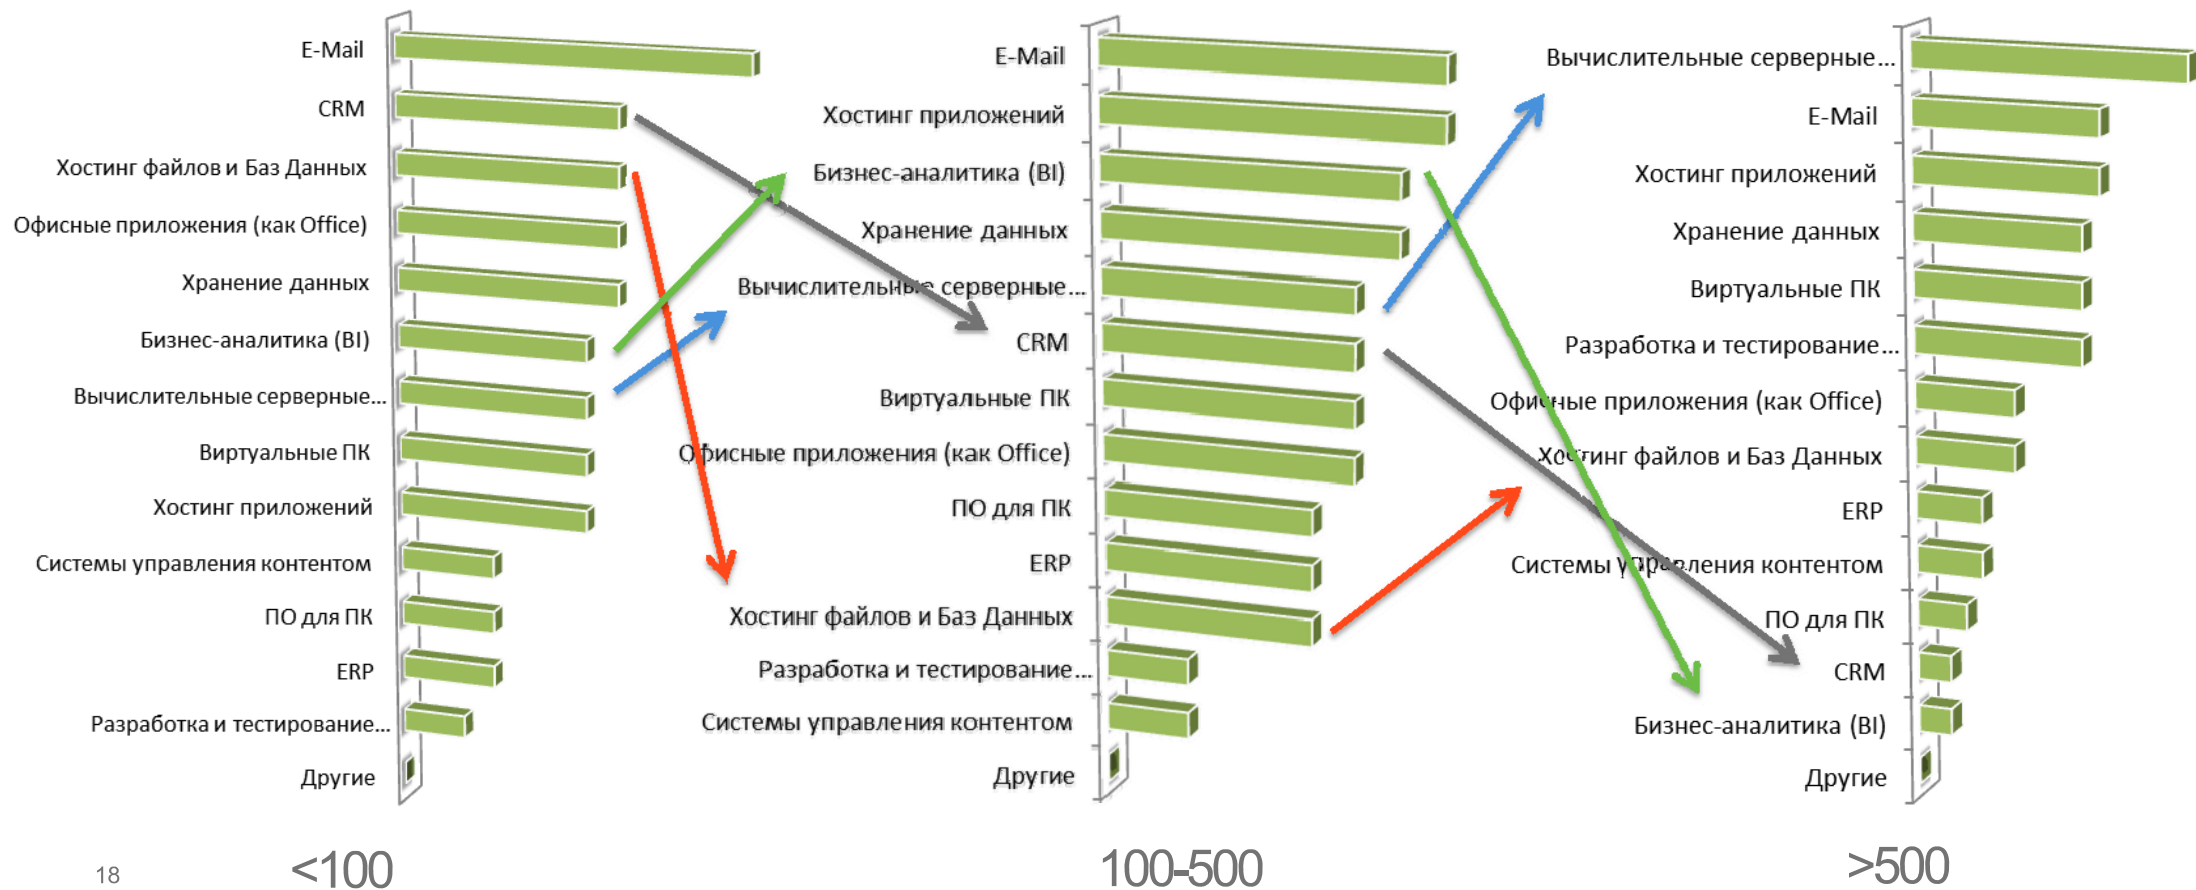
E-Mail
CRM
Хостинг файлов и Баз Данных
Офисные приложения (как Office)
Хранение данных
Бизнес-аналитика (BI)
Вычислительные серверные...
Виртуальные ПК
Хостинг приложений
Системы управления контентом
ПО для ПК
ERP
Разработка и тестирование...
Другие

E-Mail
Хостинг приложений
Бизнес-аналитика (BI)
Хранение данных
Вычислительные серверные...
CRM
Виртуальные ПК
Офисные приложения (как Office)
ПО для ПК
ERP
Хостинг файлов и Баз Данных
Разработка и тестирование...
Системы управления контентом
Другие

Вычислительные серверные...
E-Mail
Хостинг приложений
Хранение данных
Виртуальные ПК
Разработка и тестирование...
Офисные приложения (как Office)
Хостинг файлов и Баз Данных
ERP
Системы управления контентом
ПО для ПК
CRM
Бизнес-аналитика (BI)
Другие

18
<100
100-500
>500